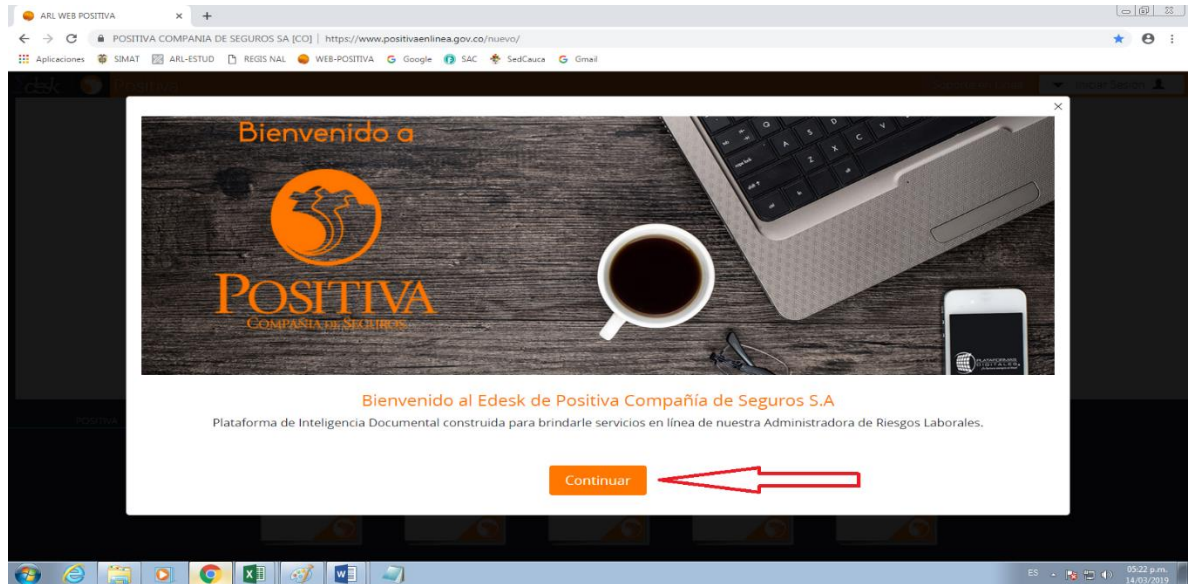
ARL WEB POSITIVA ×

POSITIVA COMPANIA DE SEGUROS SA [CO] | https://www.positivaenlinea.gov.co/nuevo/

Aplicaciones SIMAT ARL-ESTUD REGIS NAL WEB-POSITIVA Google SAC SedCauca Gmail

×

Bienvenido a

POSITIVA
COMPAÑÍA DE SEGUROS

Bienvenido al Edesk de Positiva Compañía de Seguros S.A

Plataforma de Inteligencia Documental construida para brindarle servicios en línea de nuestra Administradora de Riesgos Laborales.

Continuar

ES 05:22 p.m. 14/03/2019